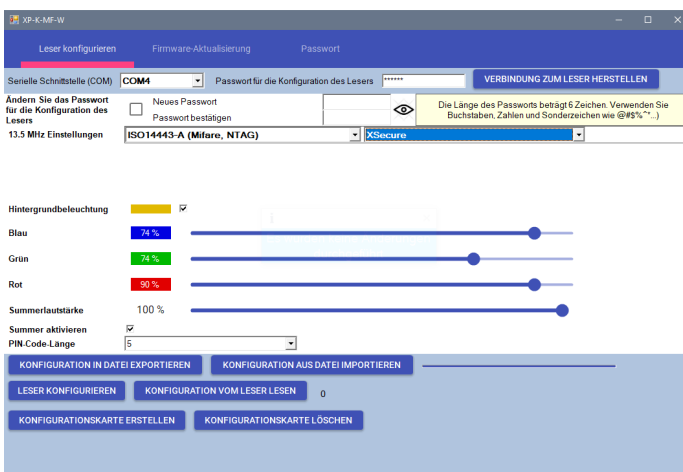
XP-K-MF-W

Leser konfigurieren
Firmware-Aktualisierung
Passwort

Serielle Schnittstelle (COM) COM4
Passwort für die Konfiguration des Lesers ******
VERBINDUNG ZUM LESER HERSTELLEN

Ändern Sie das Passwort für die Konfiguration des Lesers
Neues Passwort
Passwort bestätigen
Die Länge des Passworts beträgt 6 Zeichen. Verwenden Sie Buchstaben, Zahlen und Sonderzeichen wie @#$%^*...)

13.5 MHz Einstellungen ISO14443-A (Mifare, NTAG) XSecure

Hintergrundbeleuchtung
Blau 74 %
Grün 74 %
Rot 90 %
Summerlautstärke 100 %
Summer aktivieren
PIN-Code-Länge 5

KONFIGURATION IN DATEI EXPORTIEREN
KONFIGURATION AUS DATEI IMPORTIEREN
LESER KONFIGURIEREN
KONFIGURATION VOM LESER LESEN
0
KONFIGURATIONSKARTE ERSTELLEN
KONFIGURATIONSKARTE LÖSCHEN